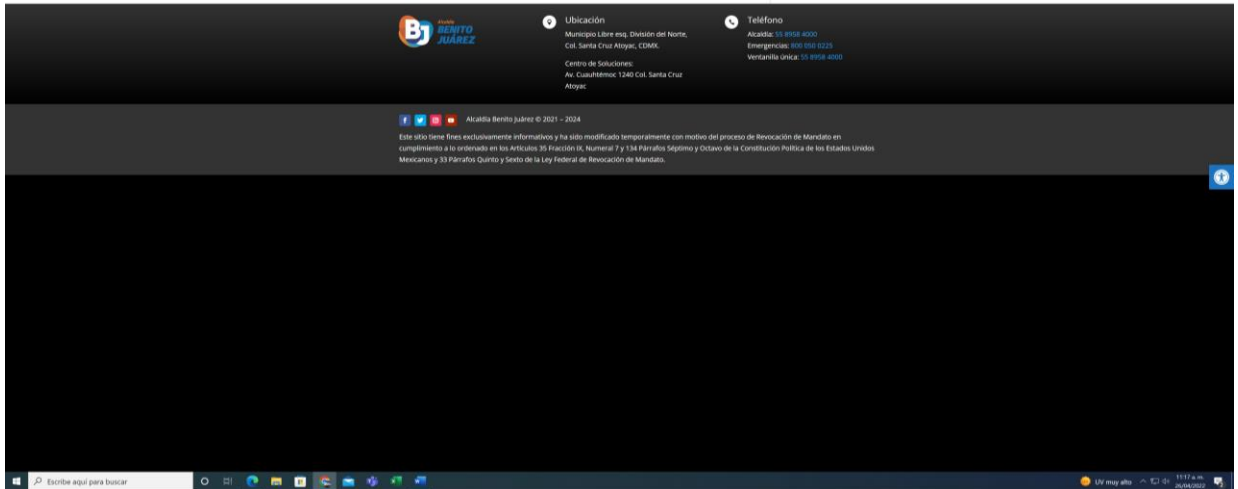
BJ Alcaldía BENITO JUÁREZ

Ubicación
Municipio Libre esq. División del Norte, Col. Santa Cruz Atoyac, CDMX.

Centro de Soluciones:
Av. Cuauhtémoc 1240 Col. Santa Cruz Atoyac

Teléfono
Alcaldía: 55 8958 4000
Emergencias: 800 050 0225
Ventanilla única: 55 8958 4000

Alcaldía Benito Juárez © 2021 – 2024

Este sitio tiene fines exclusivamente informativos y ha sido modificado temporalmente con motivo del proceso de Revocación de Mandato en cumplimiento a lo ordenado en los Artículos 35 Fracción IX, Numeral 7 y 134 Párrafos Séptimo y Octavo de la Constitución Política de los Estados Unidos Mexicanos y 33 Párrafos Quinto y Sexto de la Ley Federal de Revocación de Mandato.

Escribe aquí para buscar

UV muy alto 11:17 a. m. 26/04/2022